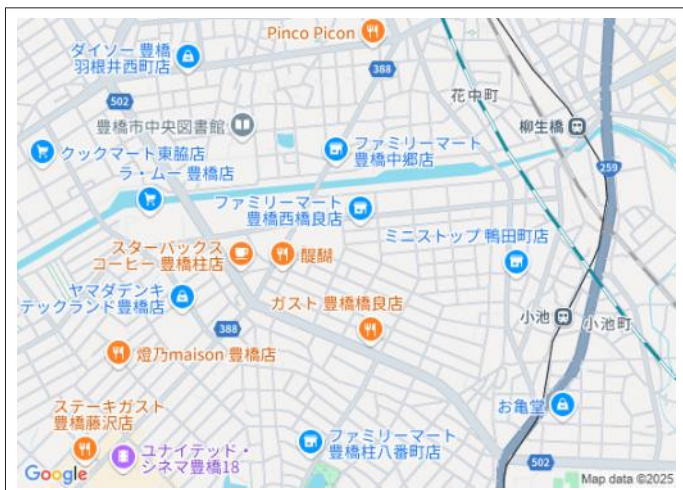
Pinco Picon
ダイソー 豊橋羽根井西町店
388
502
花中町
豊橋市中央図書館
柳生橋
ファミリーマート 豊橋中郷店
クックマート 東脇店
259
ラ・ムー 豊橋店
ファミリーマート 豊橋西橋良店
スターバックスコーヒー 豊橋柱店
醍醐
ミニストップ 鴨田町店
ヤマダデンキテックランド豊橋店
ガスト 豊橋橋良店
388
小池
小池町
燈乃maison 豊橋店
ステーキガスト豊橋藤沢店
お亀堂
ユナイテッド・シネマ豊橋18
ファミリーマート 豊橋柱八番町店
502
Google
Map data ©2025